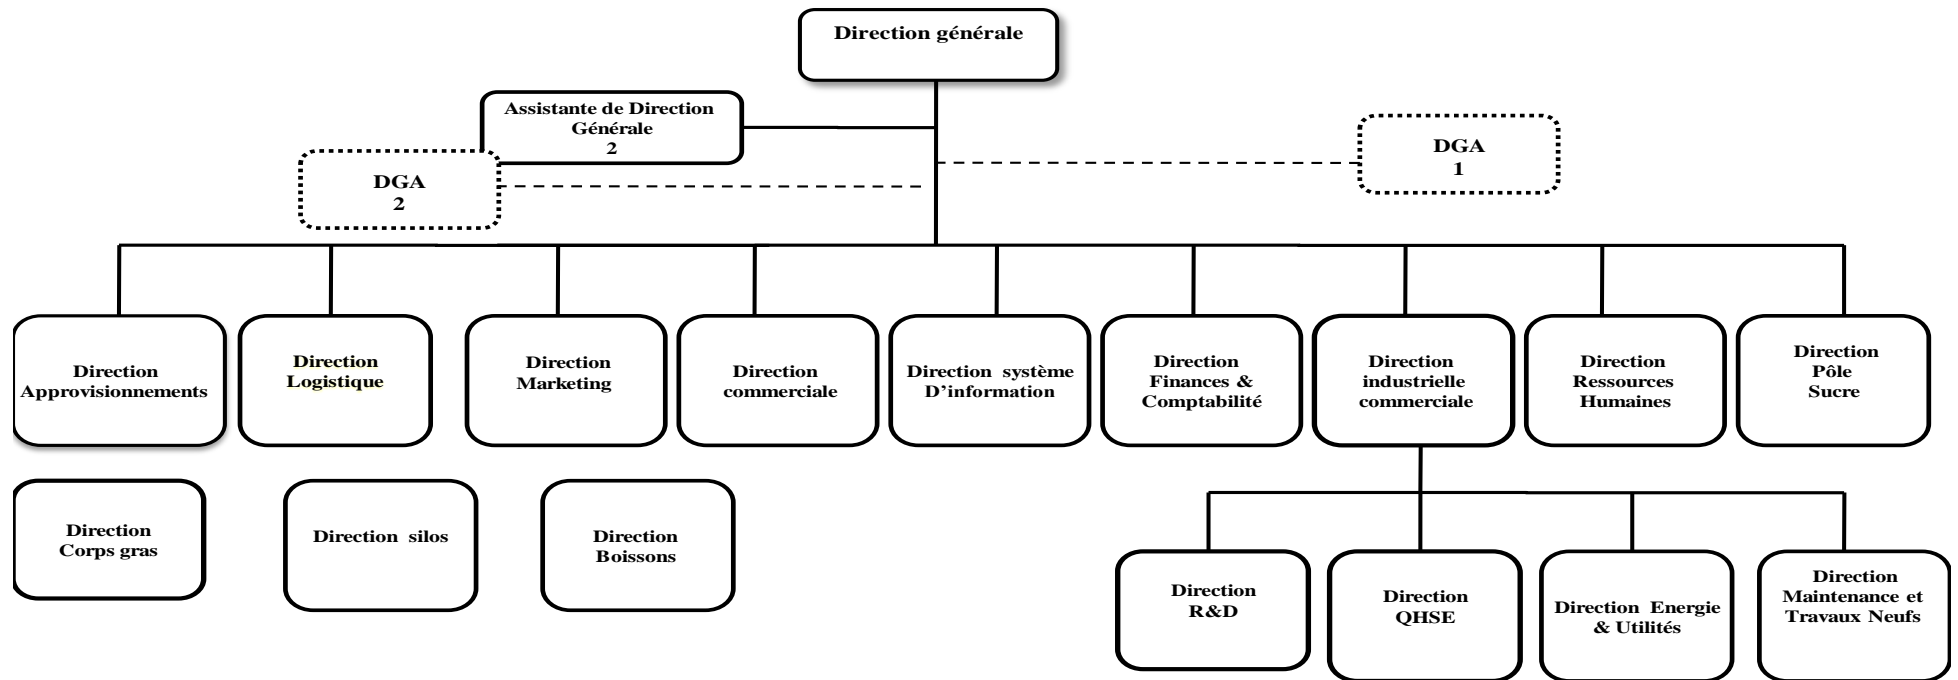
Direction générale

Assistante de Direction Générale
2

DGA
1

DGA
2

Direction Approvisionnements

Direction Logistique

Direction Marketing

Direction commerciale

Direction système D'information

Direction Finances & Comptabilité

Direction industrielle commerciale

Direction Ressources Humaines

Direction Pôle Sucre

Direction Corps gras

Direction silos

Direction Boissons

Direction R&D

Direction QHSE

Direction Energie & Utilités

Direction Maintenance et Travaux Neufs